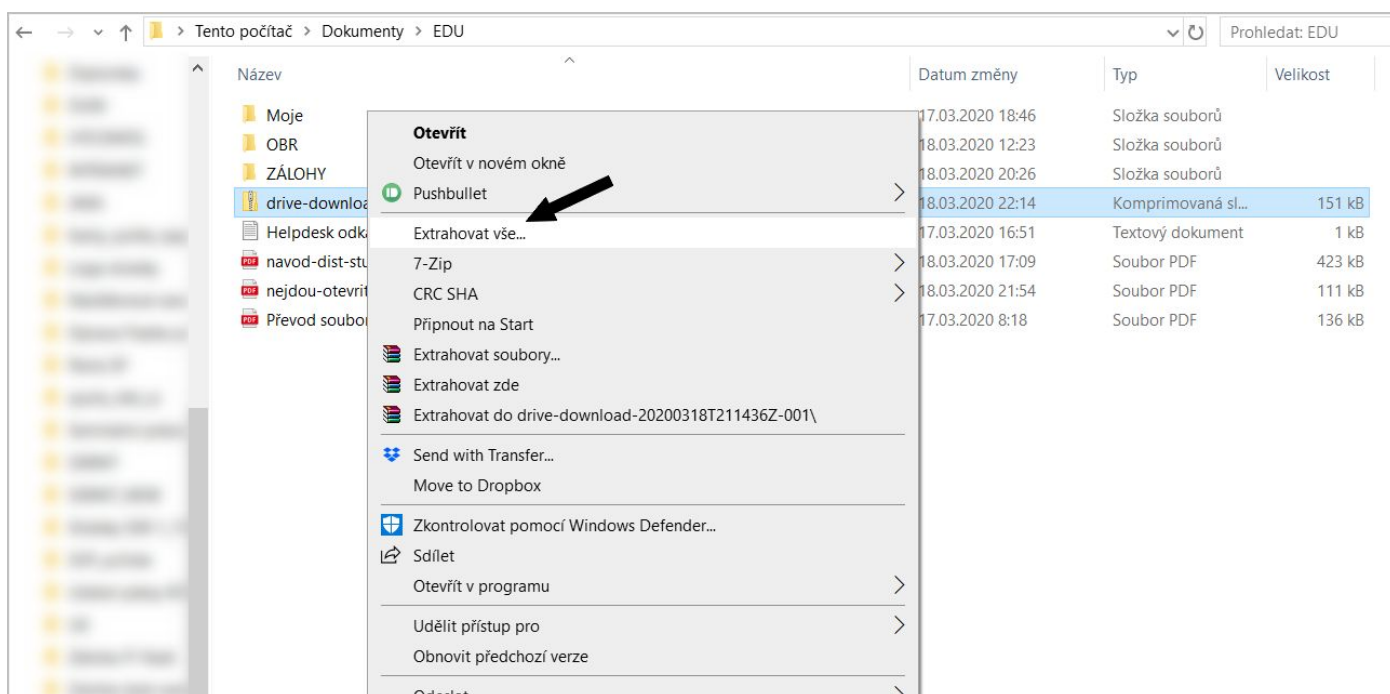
Tento počítač > Dokumenty > EDU

Prohledat: EDU

Název

Datum změny

Typ

Velikost

| Název | Datum změny | Typ | Velikost |
|---|---|---|---|
| Moje | 17.03.2020 18:46 | Složka souborů | |
| OBR | 18.03.2020 12:23 | Složka souborů | |
| ZÁLOHY | 18.03.2020 20:26 | Složka souborů | |
| drive-downloa | 18.03.2020 22:14 | Komprimovaná sl... | 151 kB |
| Helpdesk odka | 17.03.2020 16:51 | Textový dokument | 1 kB |
| navod-dist-stu | 18.03.2020 17:09 | Soubor PDF | 423 kB |
| nejdou-otevrít | 18.03.2020 21:54 | Soubor PDF | 111 kB |
| Převod soubor | 17.03.2020 8:18 | Soubor PDF | 136 kB |

Otevřít
Otevřít v novém okně
Pushbullet
Extrahovat vše...
7-Zip
CRC SHA
Připnout na Start
Extrahovat soubory...
Extrahovat zde
Extrahovat do drive-download-20200318T211436Z-001\
Send with Transfer...
Move to Dropbox
Zkontrolovat pomocí Windows Defender...
Sdílet
Otevřít v programu
Udělit přístup pro
Obnovit předchozí verze
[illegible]